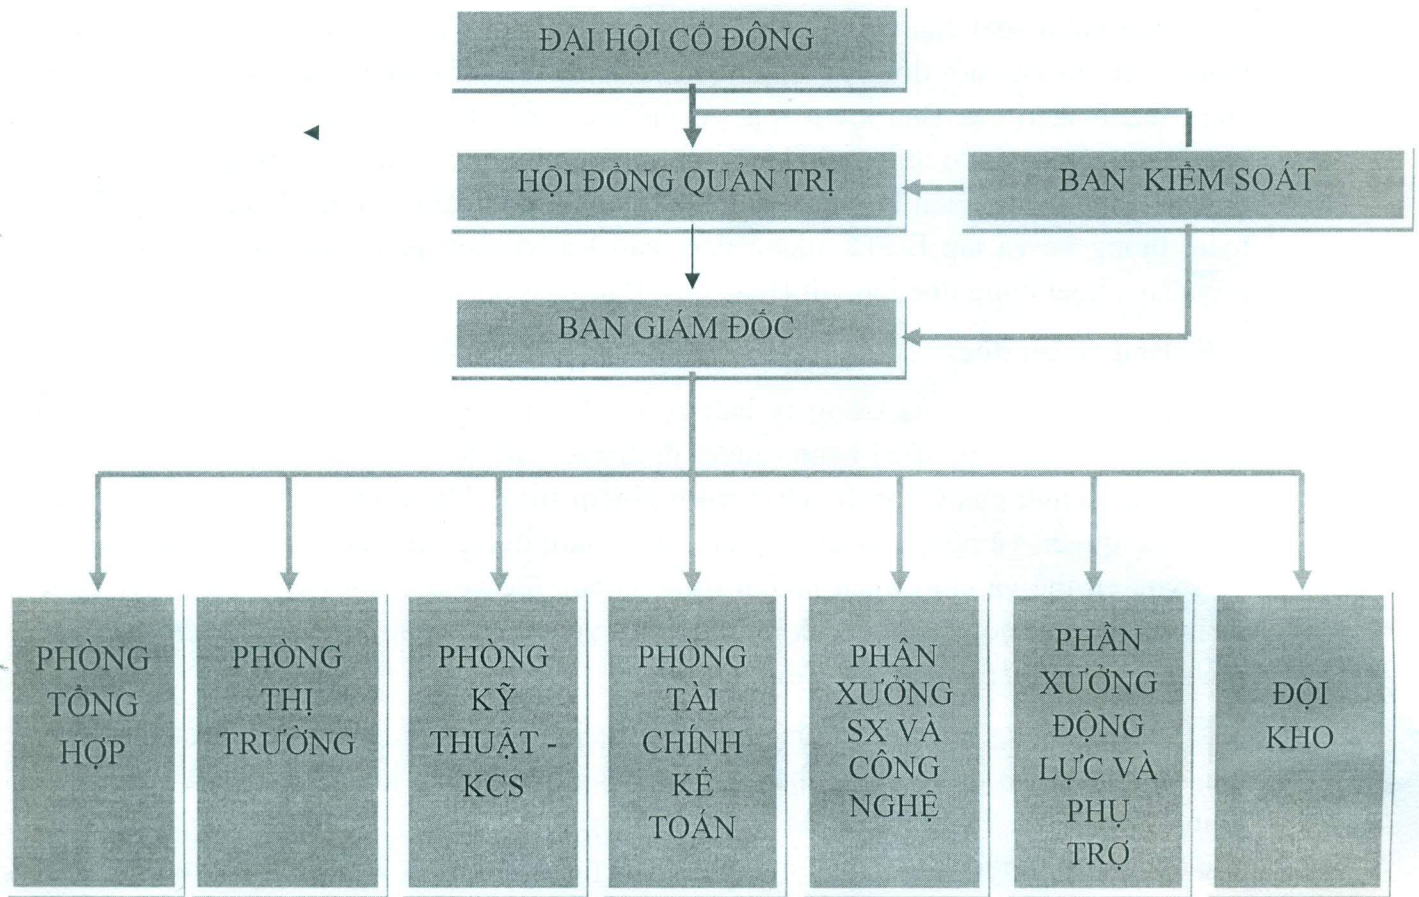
ĐẠI HỘI CỔ ĐÔNG

HỘI ĐỒNG QUẢN TRỊ

BAN KIỂM SOÁT

BAN GIÁM ĐỐC

PHÒNG TỔNG HỢP

PHÒNG THỊ TRƯỜNG

PHÒNG KỸ THUẬT - KCS

PHÒNG TÀI CHÍNH KẾ TOÁN

PHÂN XƯỞNG SX VÀ CÔNG NGHỆ

PHÂN XƯỞNG ĐỘNG LỰC VÀ PHỤ TRỢ

ĐỘI KHO